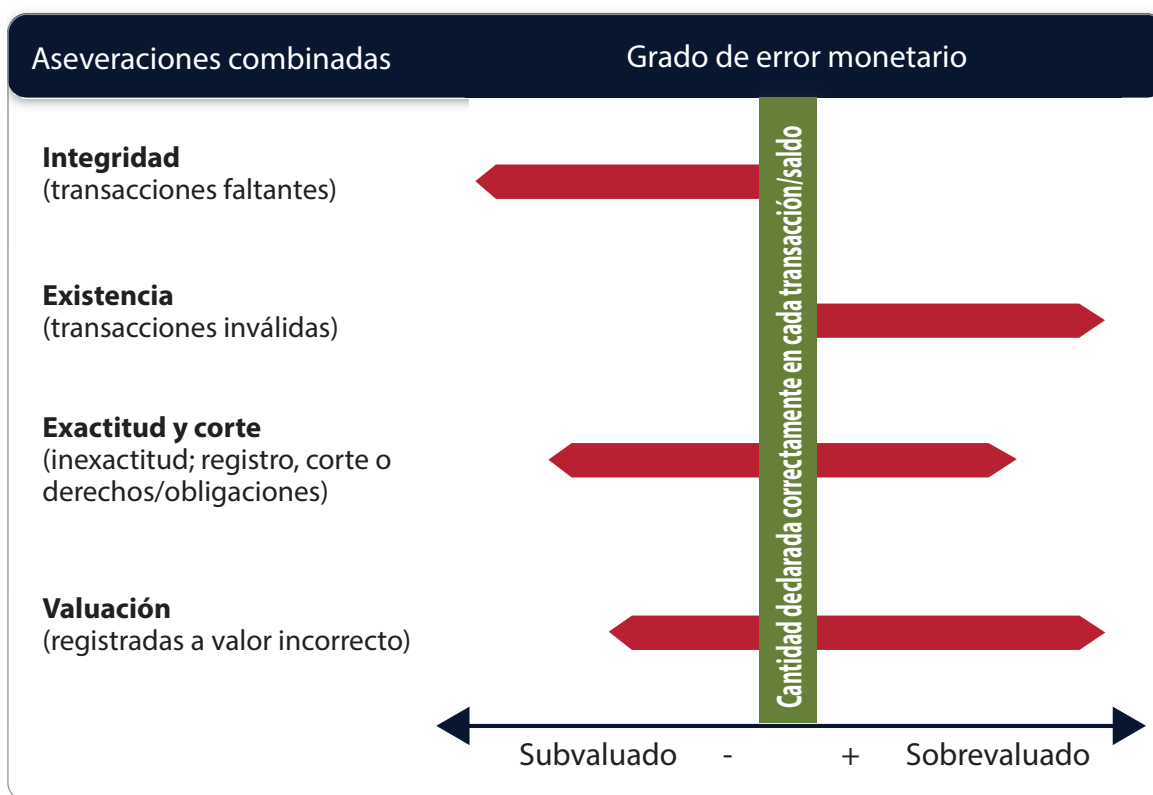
Aseveraciones combinadas

Grado de error monetario

Cantidad declarada correctamente en cada transacción/saldo

**Integridad**
(transacciones faltantes)

**Existencia**
(transacciones inválidas)

**Exactitud y corte**
(inexactitud; registro, corte o derechos/obligaciones)

**Valuación**
(registradas a valor incorrecto)

Subvaluado - + Sobrevaluado